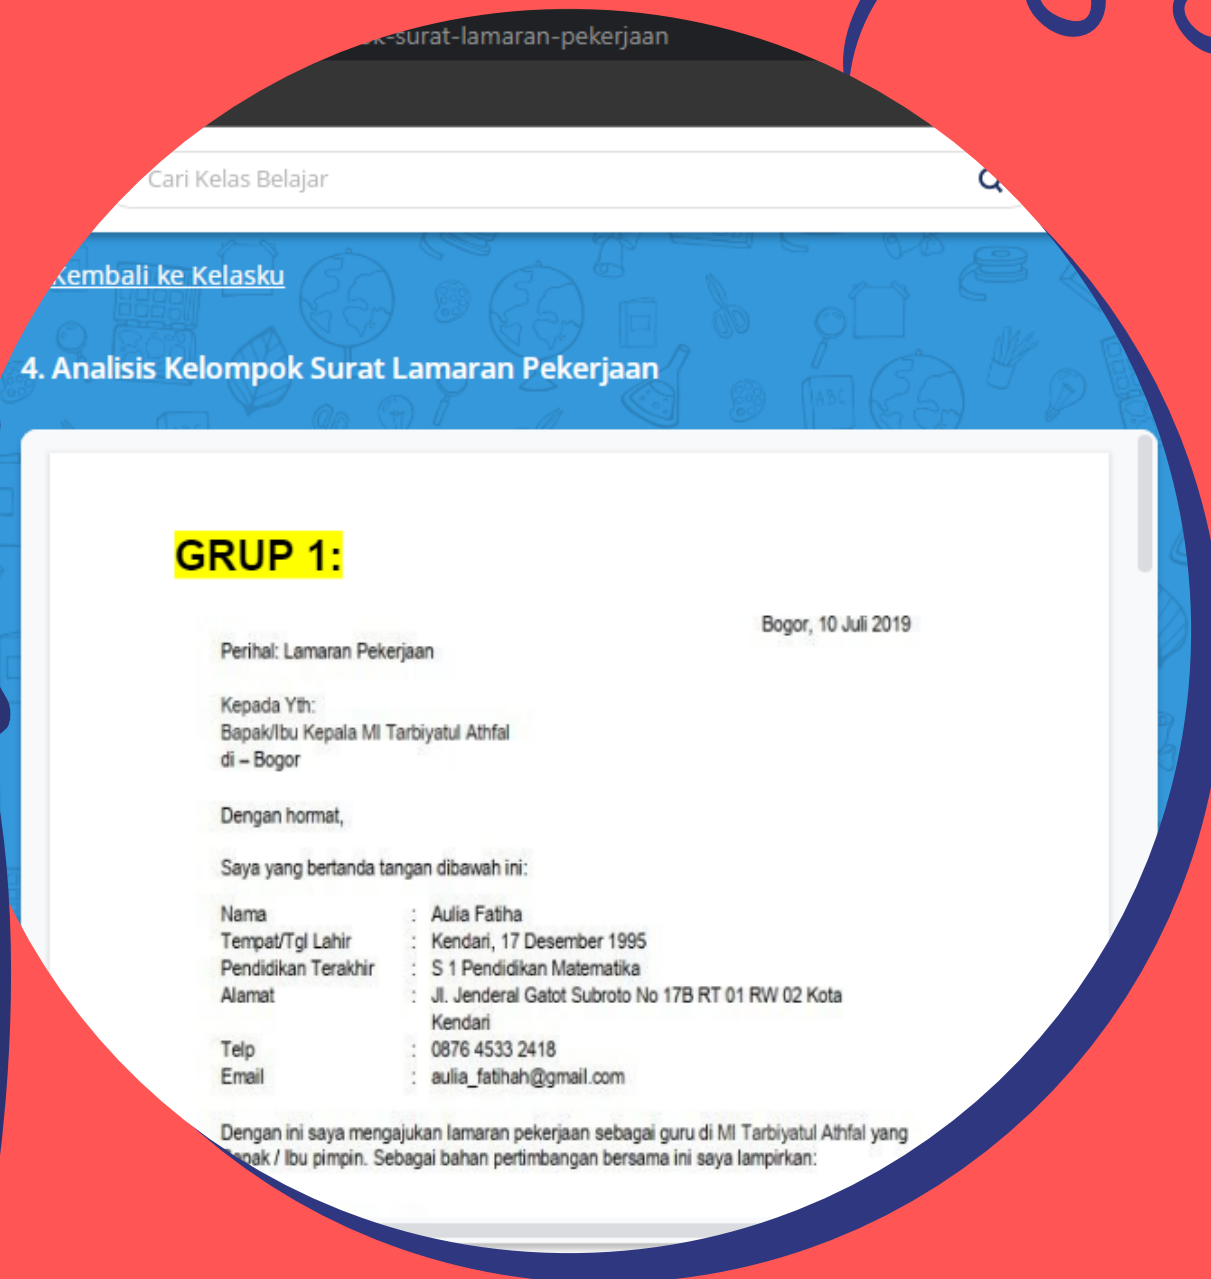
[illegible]k-surat-lamaran-pekerjaan

Cari Kelas Belajar

Kembali ke Kelasku

4. Analisis Kelompok Surat Lamaran Pekerjaan

GRUP 1:

Bogor, 10 Juli 2019

Perihal: Lamaran Pekerjaan

Kepada Yth:
Bapak/Ibu Kepala MI Tarbiyatul Athfal
di – Bogor

Dengan hormat,

Saya yang bertanda tangan dibawah ini:

| | | |
|---|---|---|
| Nama | : | Aulia Fatiha |
| Tempat/Tgl Lahir | : | Kendari, 17 Desember 1995 |
| Pendidikan Terakhir | : | S 1 Pendidikan Matematika |
| Alamat | : | Jl. Jenderal Gatot Subroto No 17B RT 01 RW 02 Kota Kendari |
| Telp | : | 0876 4533 2418 |
| Email | : | aulia_fatihah@gmail.com |

Dengan ini saya mengajukan lamaran pekerjaan sebagai guru di MI Tarbiyatul Athfal yang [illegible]apak / Ibu pimpin. Sebagai bahan pertimbangan bersama ini saya lampirkan: